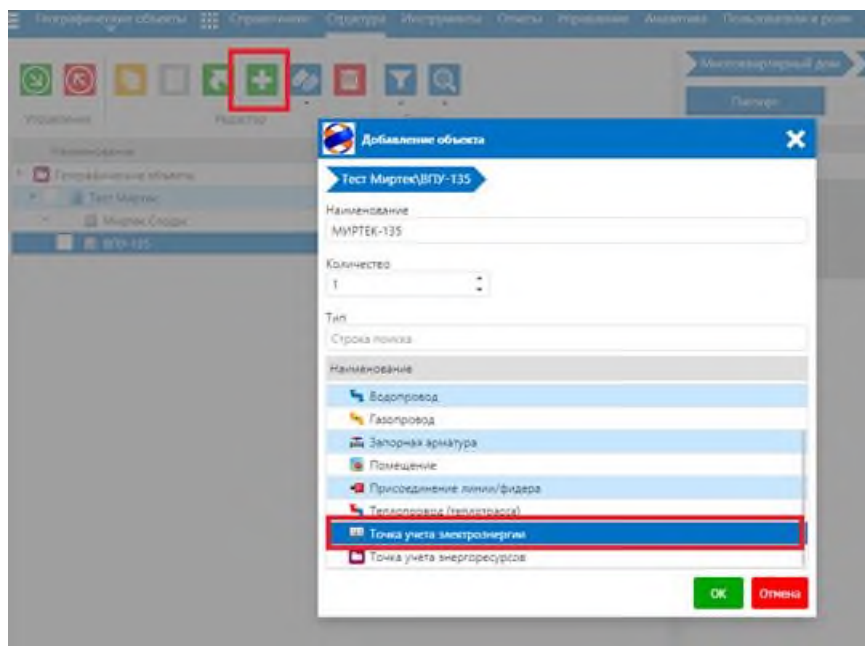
Географические объекты Справочники Структура Инструменты Отчеты Управление Аналитика Пользователи и роли

Управление

Редактор

Многоквартирный дом

Паспорт

Наименование

Географические объекты

Тест Миртек

Миртек Сходни

ВПУ-135

Добавление объекта

Тест Миртек\ВПУ-135

Наименование

МИРТЕК-135

Количество

1

Тип

Строка поиска

Наименование

Водопровод

Газопровод

Запорная арматура

Помещение

Присоединение линии/фидера

Теплопровод (теплотрасса)

Точка учета электроэнергии

Точка учёта энергоресурсов

ОК

Отмена